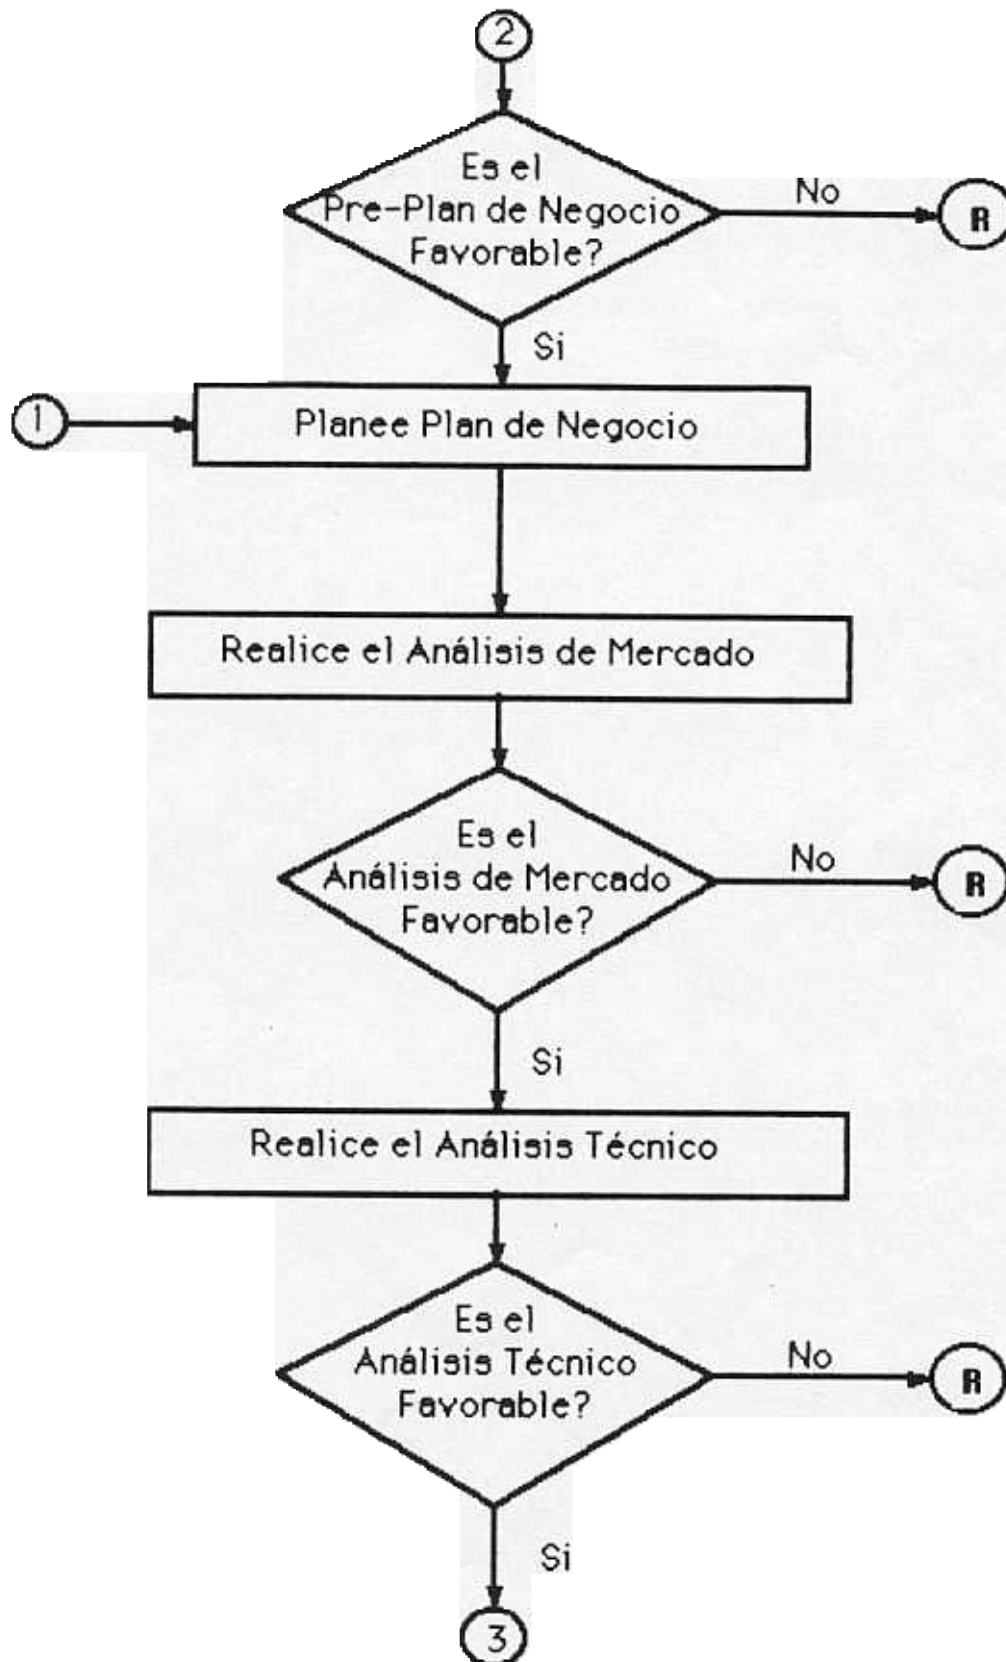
2

Es el Pre-Plan de Negocio Favorable?

No

R

Si

1

Planee Plan de Negocio

Realice el Análisis de Mercado

Es el Análisis de Mercado Favorable?

No

R

Si

Realice el Análisis Técnico

Es el Análisis Técnico Favorable?

No

R

Si

3